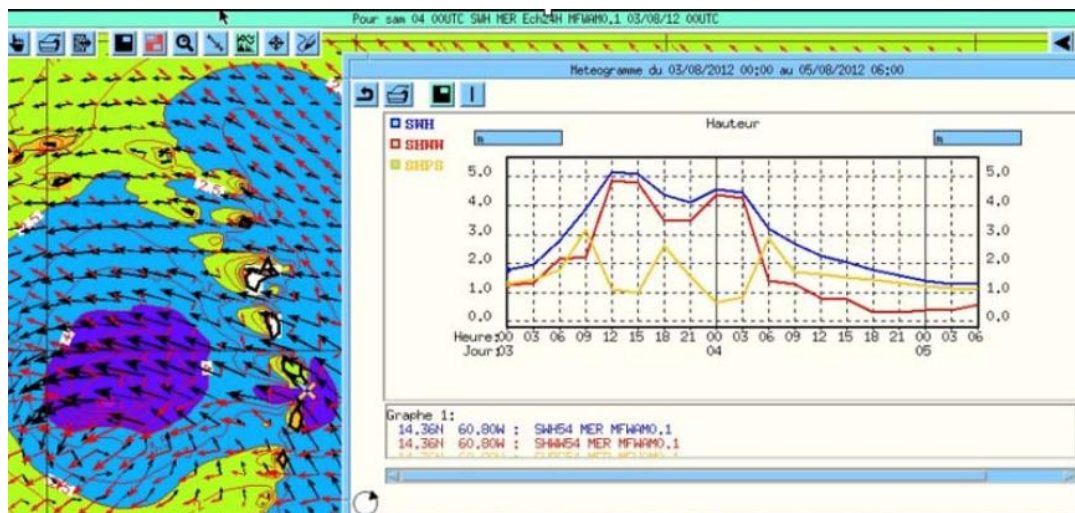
Pour sam 04 00UTC SWH MER Ech24H MFWAM0.1 03/08/12 00UTC

Meteogramme du 03/08/2012 00:00 au 05/08/2012 06:00

SWH
SHWW
SHPS

Hauteur

m

m

5.0
4.0
3.0
2.0
1.0
0.0

5.0
4.0
3.0
2.0
1.0
0.0

Heure: 00 03 06 09 12 15 18 21 00 03 06 09 12 15 18 21 00 03 06
Jour: 03 04 05

2.5

2.5

Graphe 1:
14.36N 60.80W : SWH54 MER MFWAM0.1
14.36N 60.80W : SHWW54 MER MFWAM0.1
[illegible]